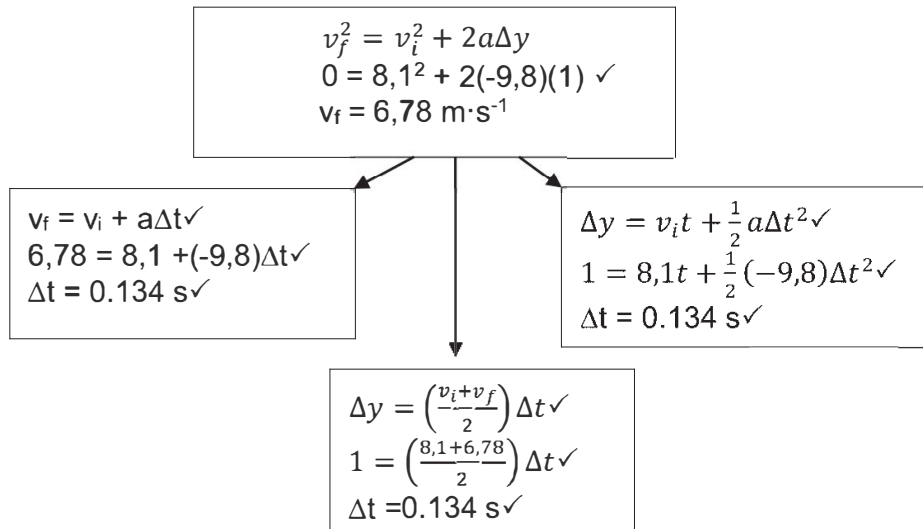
$v_f^2 = v_i^2 + 2a\Delta y$
0 = $8,1^2$ + 2(-9,8)(1) ✓
$v_f$ = 6,78 m·s$^{-1}$

$v_f$ = $v_i$ + a$\Delta$t✓
6,78 = 8,1 +(-9,8)$\Delta$t✓
$\Delta$t = 0.134 s✓

$\Delta y = v_i t + \frac{1}{2}a\Delta t^2$✓
$1 = 8,1t + \frac{1}{2}(-9,8)\Delta t^2$✓
$\Delta$t = 0.134 s✓

$\Delta y = \left(\frac{v_i + v_f}{2}\right)\Delta t$✓
$1 = \left(\frac{8,1+6,78}{2}\right)\Delta t$✓
$\Delta$t =0.134 s✓